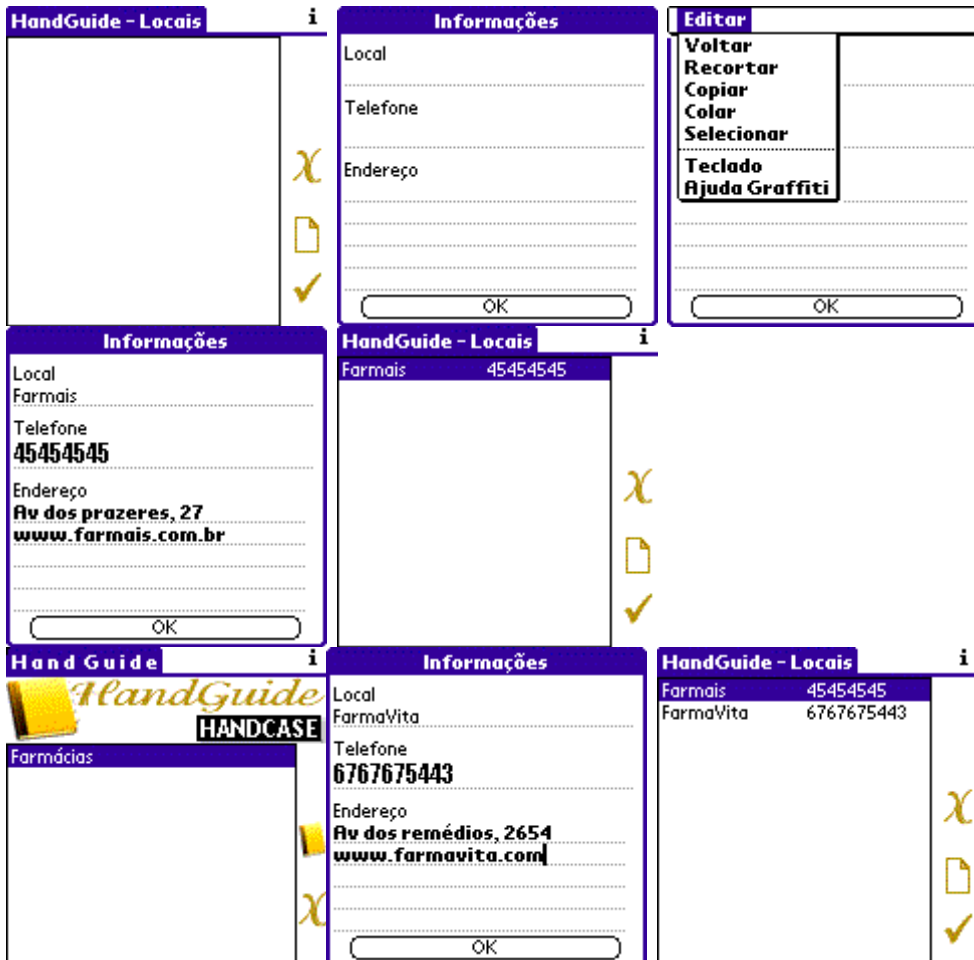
HandGuide - Locais i

Informações

Local

Telefone

Endereço

OK

Editar

Voltar
Recortar
Copiar
Colar
Selecionar

Teclado
Ajuda Graffiti

OK

Informações

Local
Farmais

Telefone
45454545

Endereço
Av dos prazeres, 27
www.farmais.com.br

OK

HandGuide - Locais i

| Farmais | 45454545 |
|---|---|

Hand Guide i

HandGuide
HANDCASE

Farmácias

Informações

Local
FarmaVita

Telefone
6767675443

Endereço
Av dos remédios, 2654
www.farmavita.com

OK

HandGuide - Locais i

| Farmais | 45454545 |
|---|---|
| FarmaVita | 6767675443 |